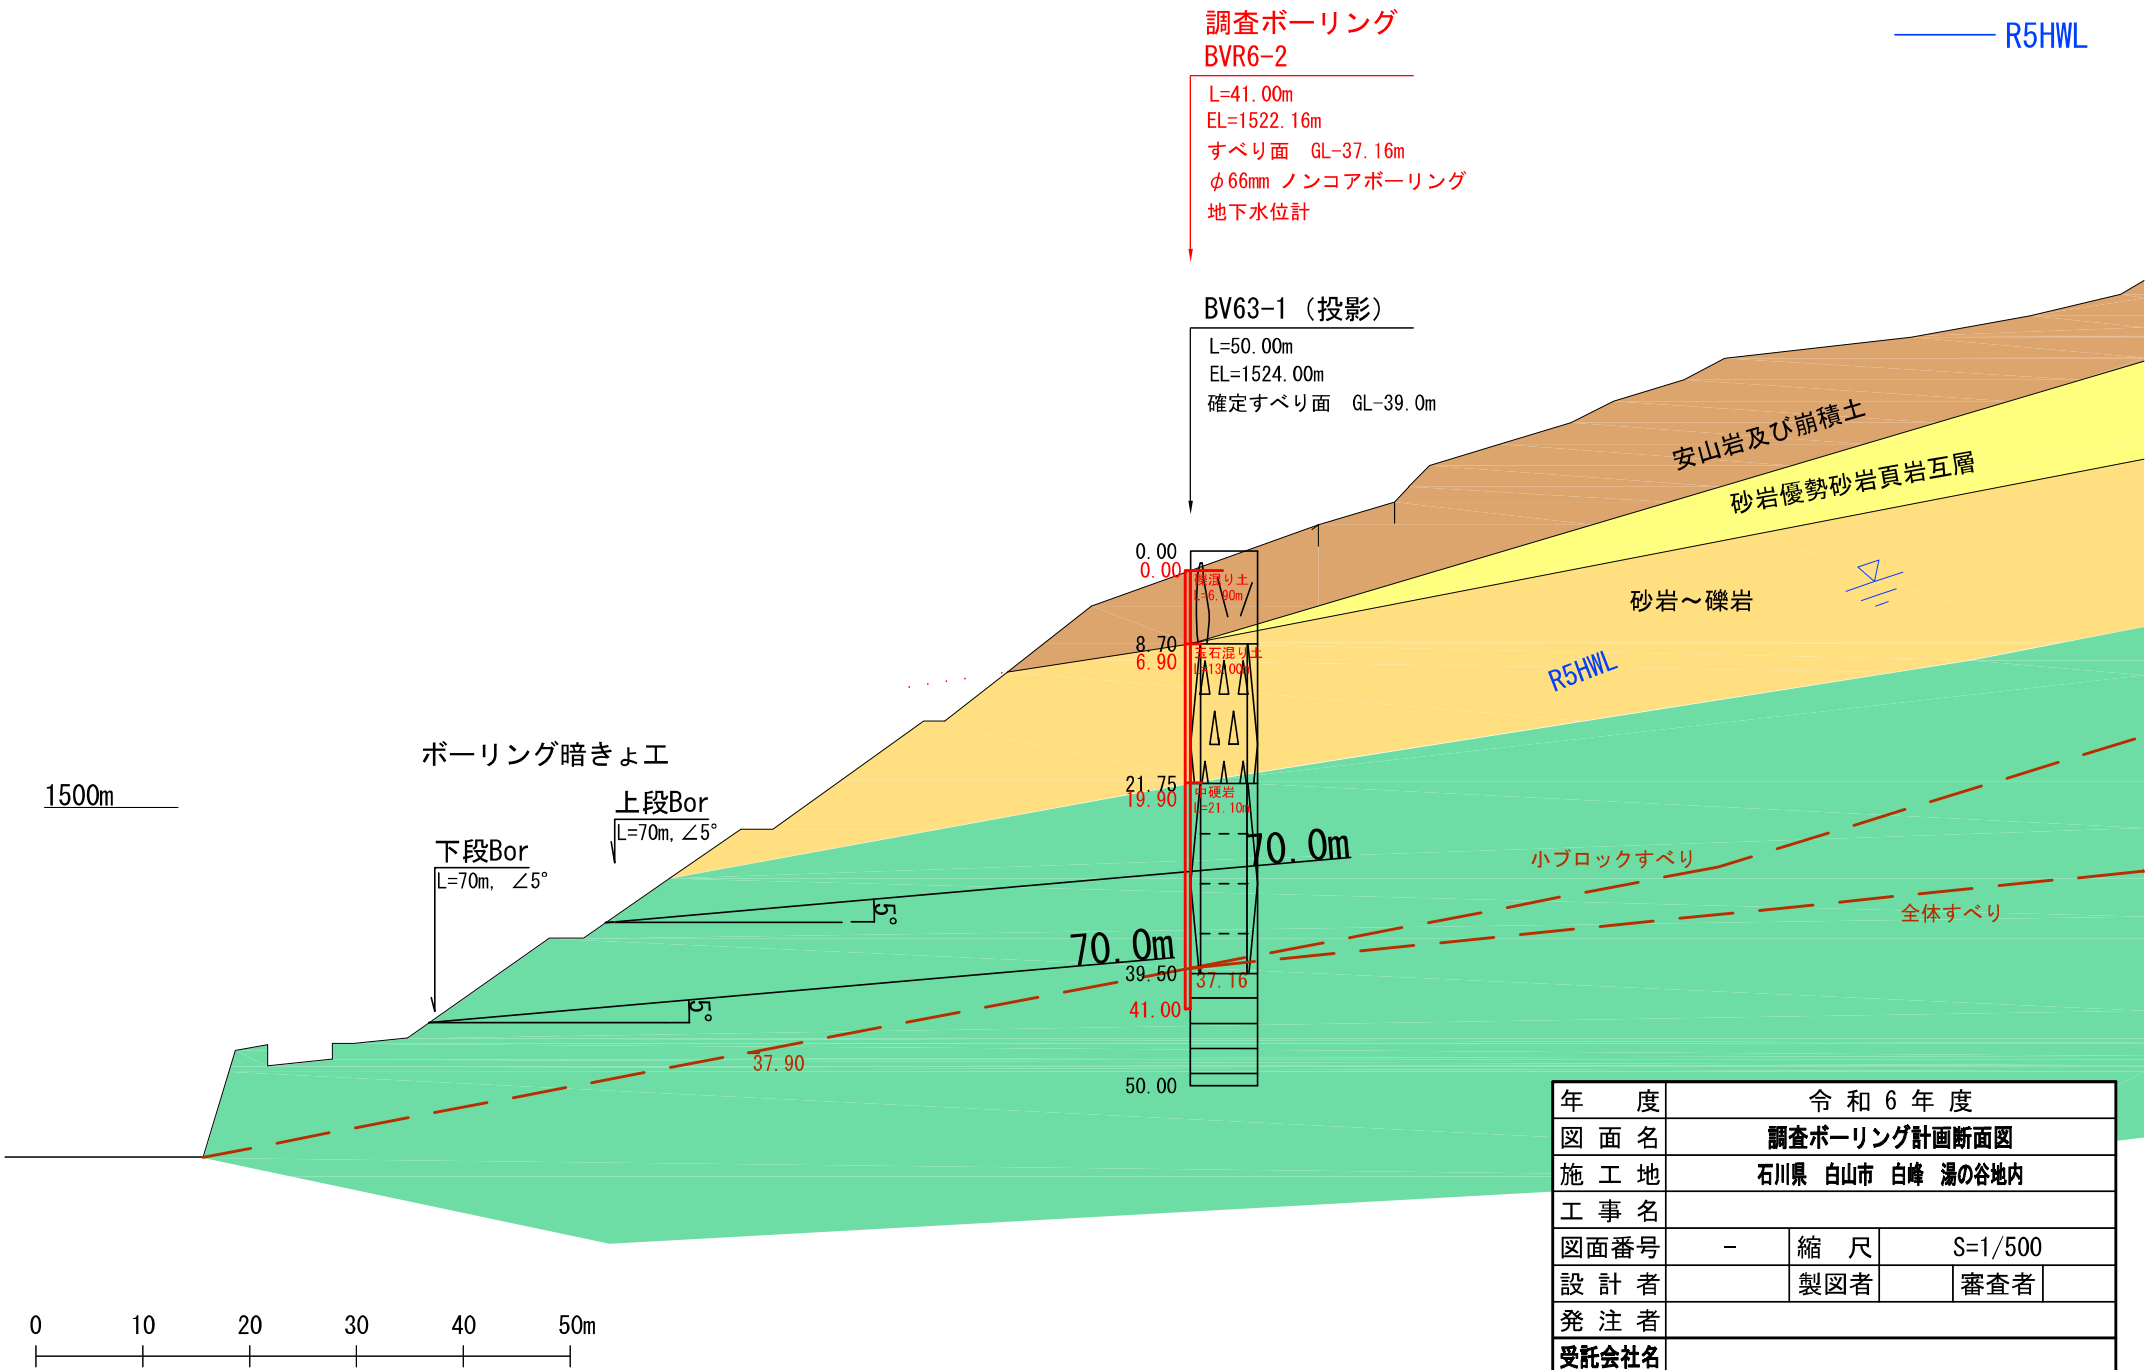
調査ボーリング
BVR6-2

L=41.00m
EL=1522.16m
すべり面　GL-37.16m
$\phi$66mm ノンコアボーリング
地下水位計

R5HWL

BV63-1（投影）

L=50.00m
EL=1524.00m
確定すべり面　GL-39.0m

安山岩及び崩積土
砂岩優勢砂岩頁岩互層
砂岩～礫岩
R5HWL

0.00
0.00
礫混り土
L=6.90m
8.70
6.90
玉石混り土
L=13.00m
21.75
19.90
中硬岩
L=21.10m
70.0m
70.0m
39.50
37.16
41.00
50.00
37.90

小ブロックすべり
全体すべり

ボーリング暗きょ工
1500m
上段Bor
L=70m, ∠5°
下段Bor
L=70m, ∠5°
5°
5°

| 年　度 | 令和6年度 | | |
|---|---|---|---|
| 図面名 | 調査ボーリング計画断面図 | | |
| 施工地 | 石川県　白山市　白峰　湯の谷地内 | | |
| 工事名 | | | |
| 図面番号 | − | 縮　尺 | S=1/500 |
| 設計者 | | 製図者 | 審査者 |
| 発注者 | | | |
| 受託会社名 | | | |

0　10　20　30　40　50m